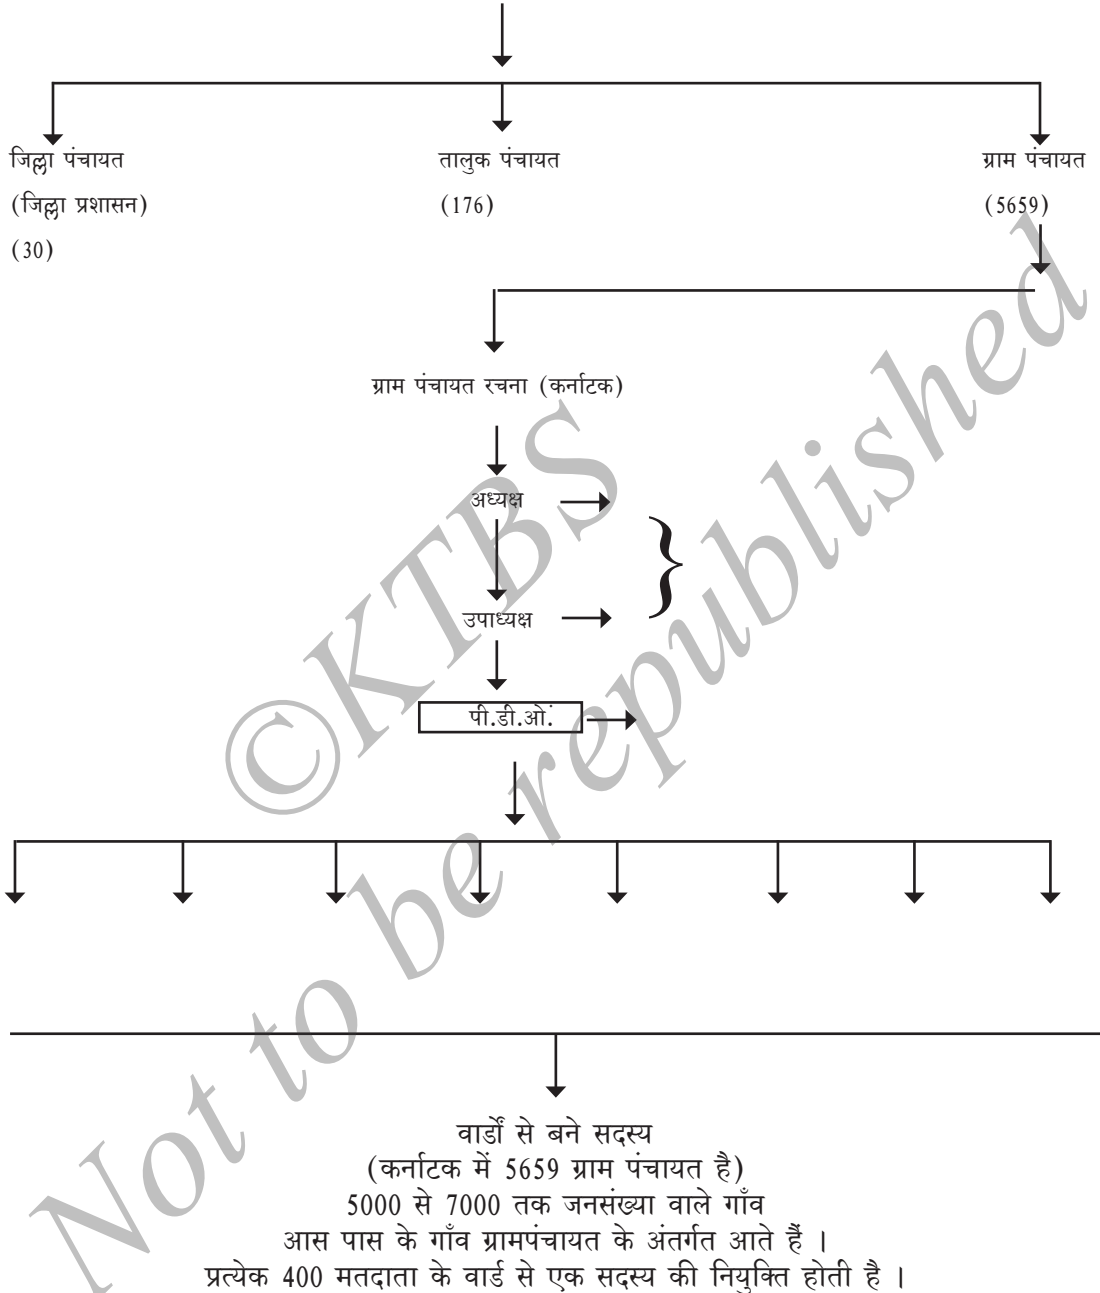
जिल्ला पंचायत
(जिल्ला प्रशासन)
(30)

तालुक पंचायत
(176)

ग्राम पंचायत
(5659)

ग्राम पंचायत रचना (कर्नाटक)

अध्यक्ष

उपाध्यक्ष

पी.डी.ओ.

वार्डों से बने सदस्य
(कर्नाटक में 5659 ग्राम पंचायत है)
5000 से 7000 तक जनसंख्या वाले गाँव
आस पास के गाँव ग्रामपंचायत के अंतर्गत आते हैं ।
प्रत्येक 400 मतदाता के वार्ड से एक सदस्य की नियुक्ति होती है ।

©KTBS
Not to be republished